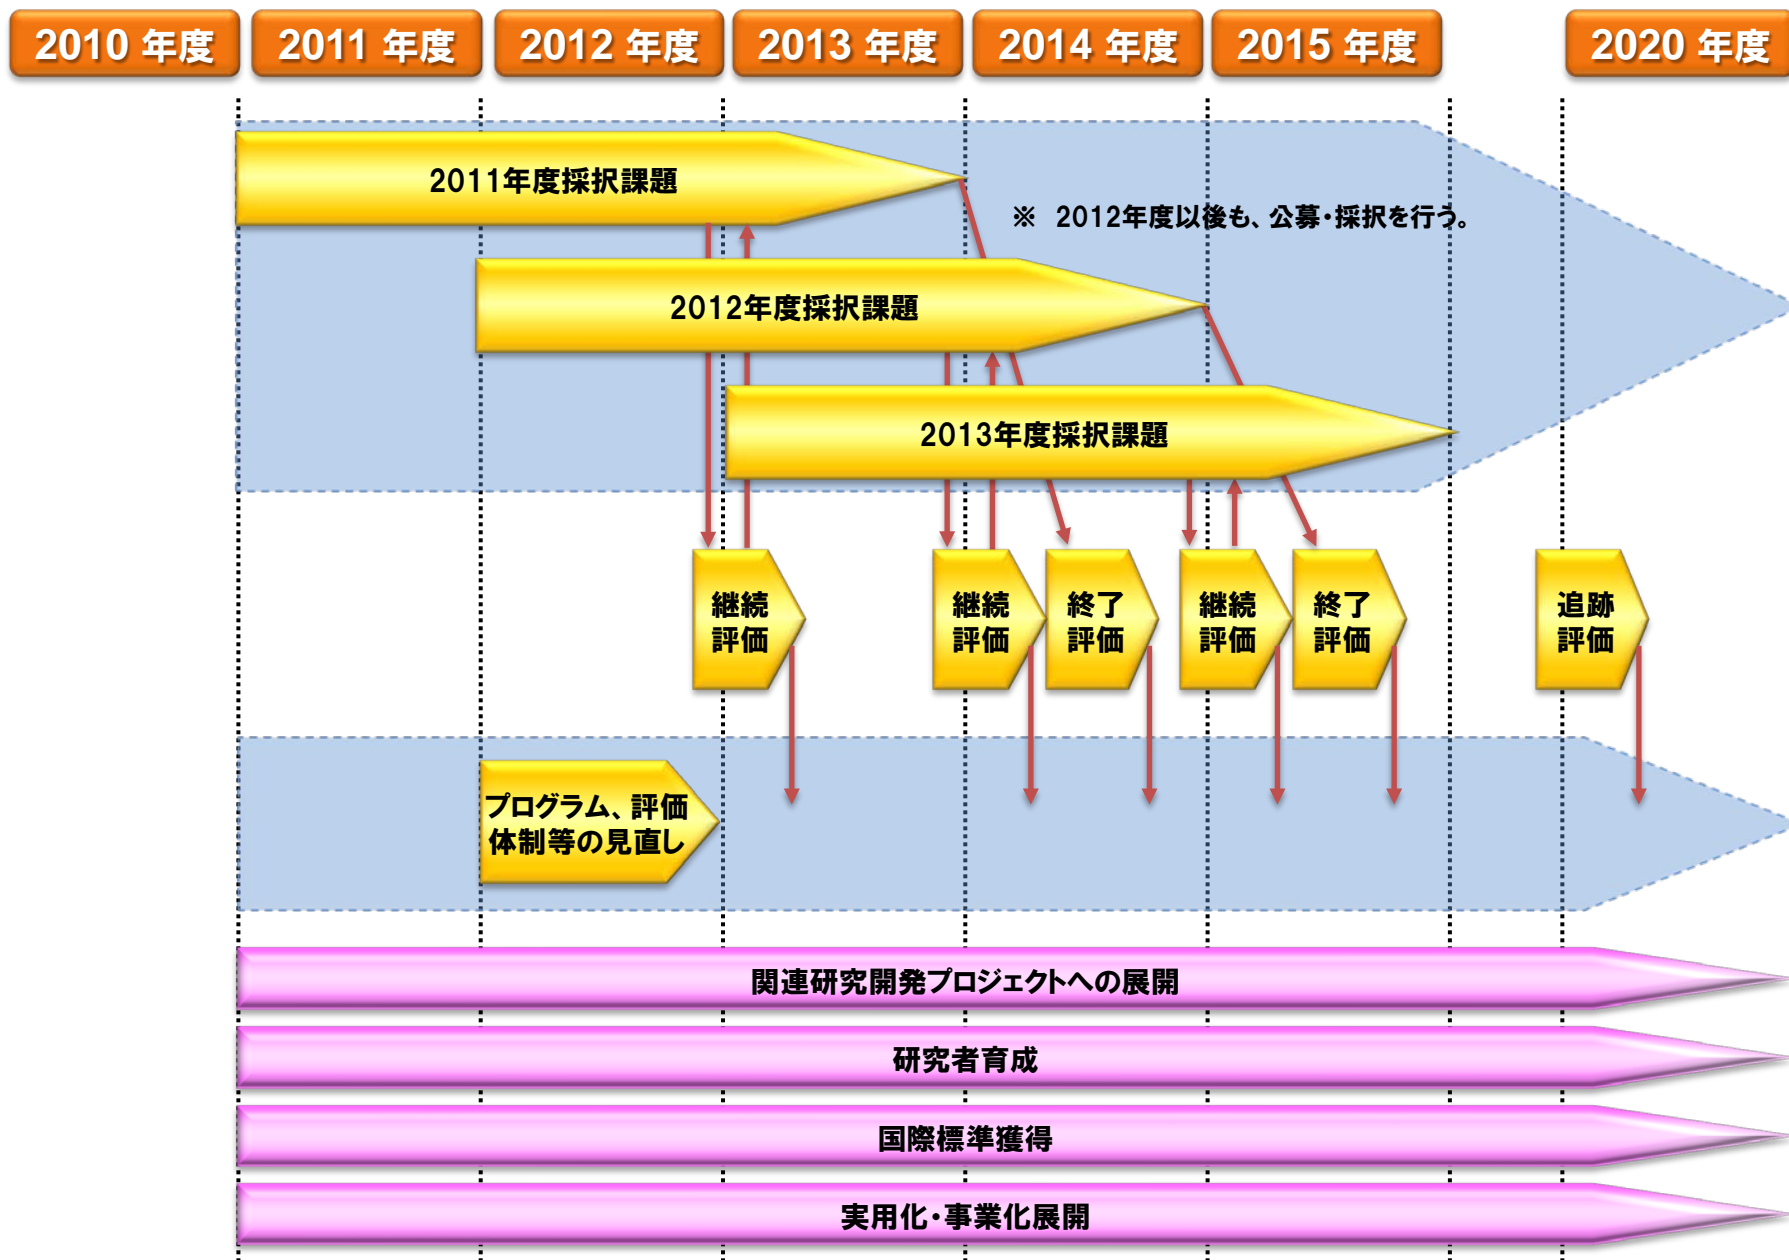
2010 年度
2011 年度
2012 年度
2013 年度
2014 年度
2015 年度
2020 年度

2011年度採択課題

※ 2012年度以後も、公募・採択を行う。

2012年度採択課題

2013年度採択課題

継続評価
継続評価
終了評価
継続評価
終了評価
追跡評価

プログラム、評価体制等の見直し

関連研究開発プロジェクトへの展開

研究者育成

国際標準獲得

実用化・事業化展開